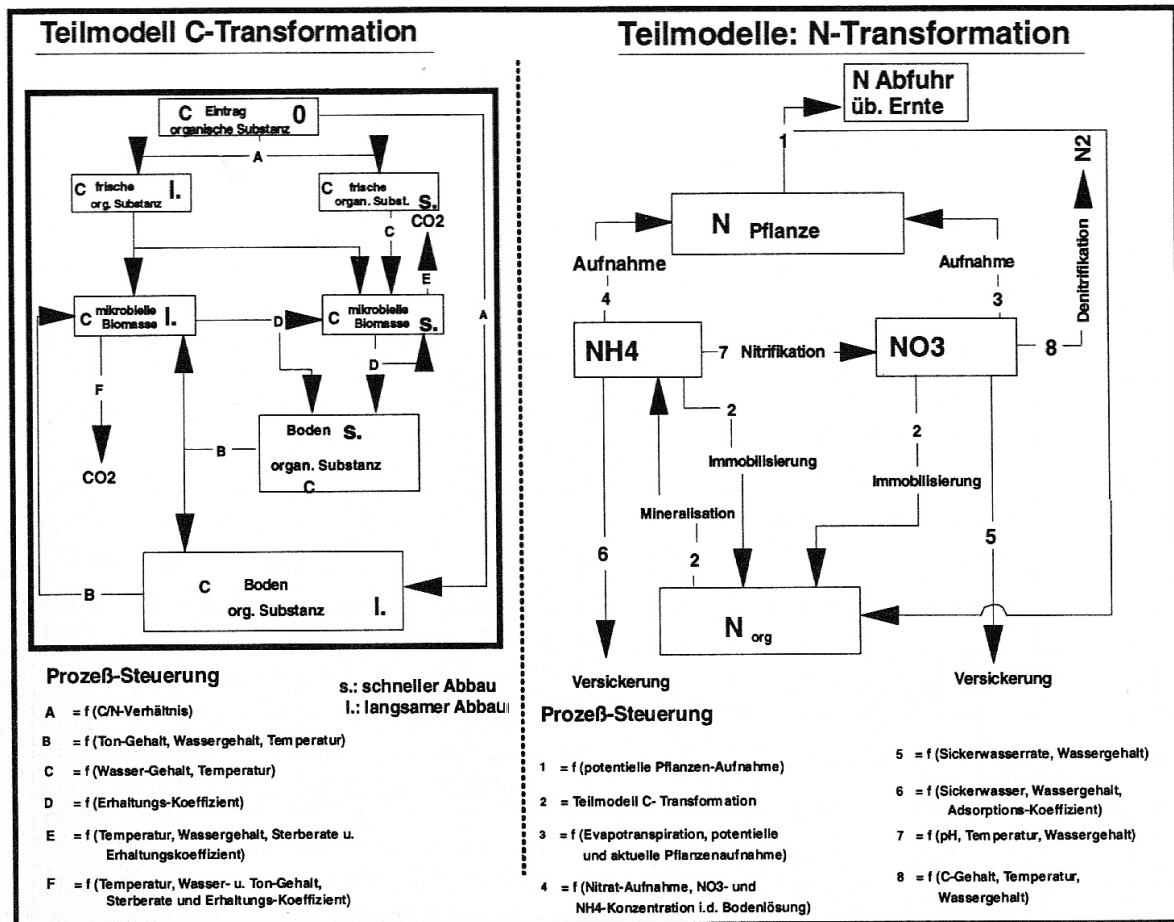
Teilmodell C-Transformation

C Eintrag organische Substanz 0

A

C frische org. Substanz l.

C frische organ. Subst. s.

CO2

C

E

C mikrobielle Biomasse l.

D

C mikrobielle Biomasse s.

D

F

CO2

B

Boden s. organ. Substanz C

A

C Boden org. Substanz l.

B

Prozeß-Steuerung

s.: schneller Abbau
l.: langsamer Abbau

A = f (C/N-Verhältnis)

B = f (Ton-Gehalt, Wassergehalt, Temperatur)

C = f (Wasser-Gehalt, Temperatur)

D = f (Erhaltungs-Koeffizient)

E = f (Temperatur, Wassergehalt, Sterberate u. Erhaltungskoeffizient)

F = f (Temperatur, Wasser- u. Ton-Gehalt, Sterberate und Erhaltungs-Koeffizient)

Teilmodelle: N-Transformation

N Abfuhr üb. Ernte

1

N2

Denitrifikation

N Pflanze

Aufnahme

Aufnahme

4

3

NH4

7 Nitrifikation

NO3

8

2

Immobilisierung

2

Immobilisierung

Mineralisation

6

2

5

$N_{org}$

Versickerung

Versickerung

Prozeß-Steuerung

1 = f (potentielle Pflanzen-Aufnahme)

2 = Teilmodell C- Transformation

3 = f (Evapotranspiration, potentielle und aktuelle Pflanzenaufnahme)

4 = f (Nitrat-Aufnahme, NO3- und NH4-Konzentration i.d. Bodenlösung)

5 = f (Sickerwasserrate, Wassergehalt)

6 = f (Sickerwasser, Wassergehalt, Adsorptions-Koeffizient)

7 = f (pH, Temperatur, Wassergehalt)

8 = f (C-Gehalt, Temperatur, Wassergehalt)